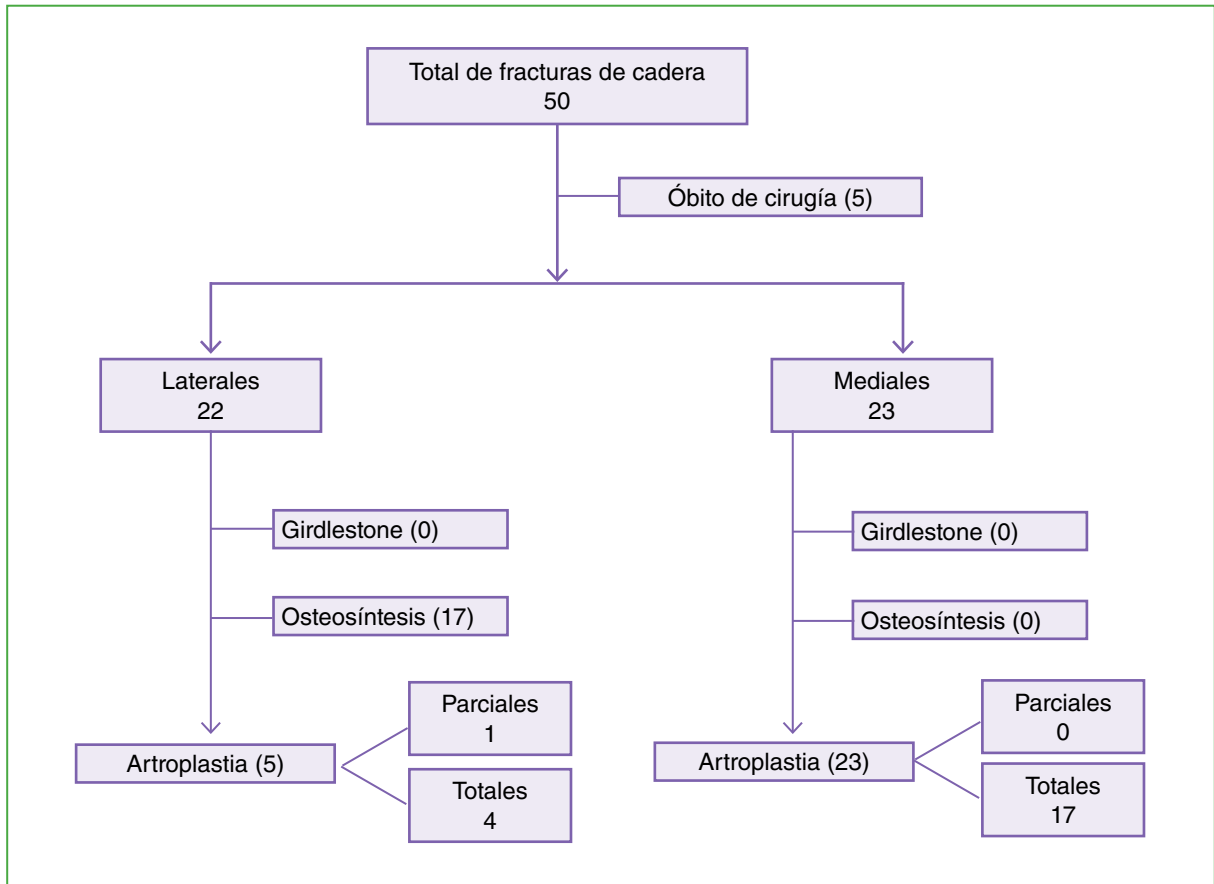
Total de fracturas de cadera
50

Óbito de cirugía (5)

Laterales
22

Girdlestone (0)

Osteosíntesis (17)

Artroplastia (5)

Parciales
1

Totales
4

Mediales
23

Girdlestone (0)

Osteosíntesis (0)

Artroplastia (23)

Parciales
0

Totales
17